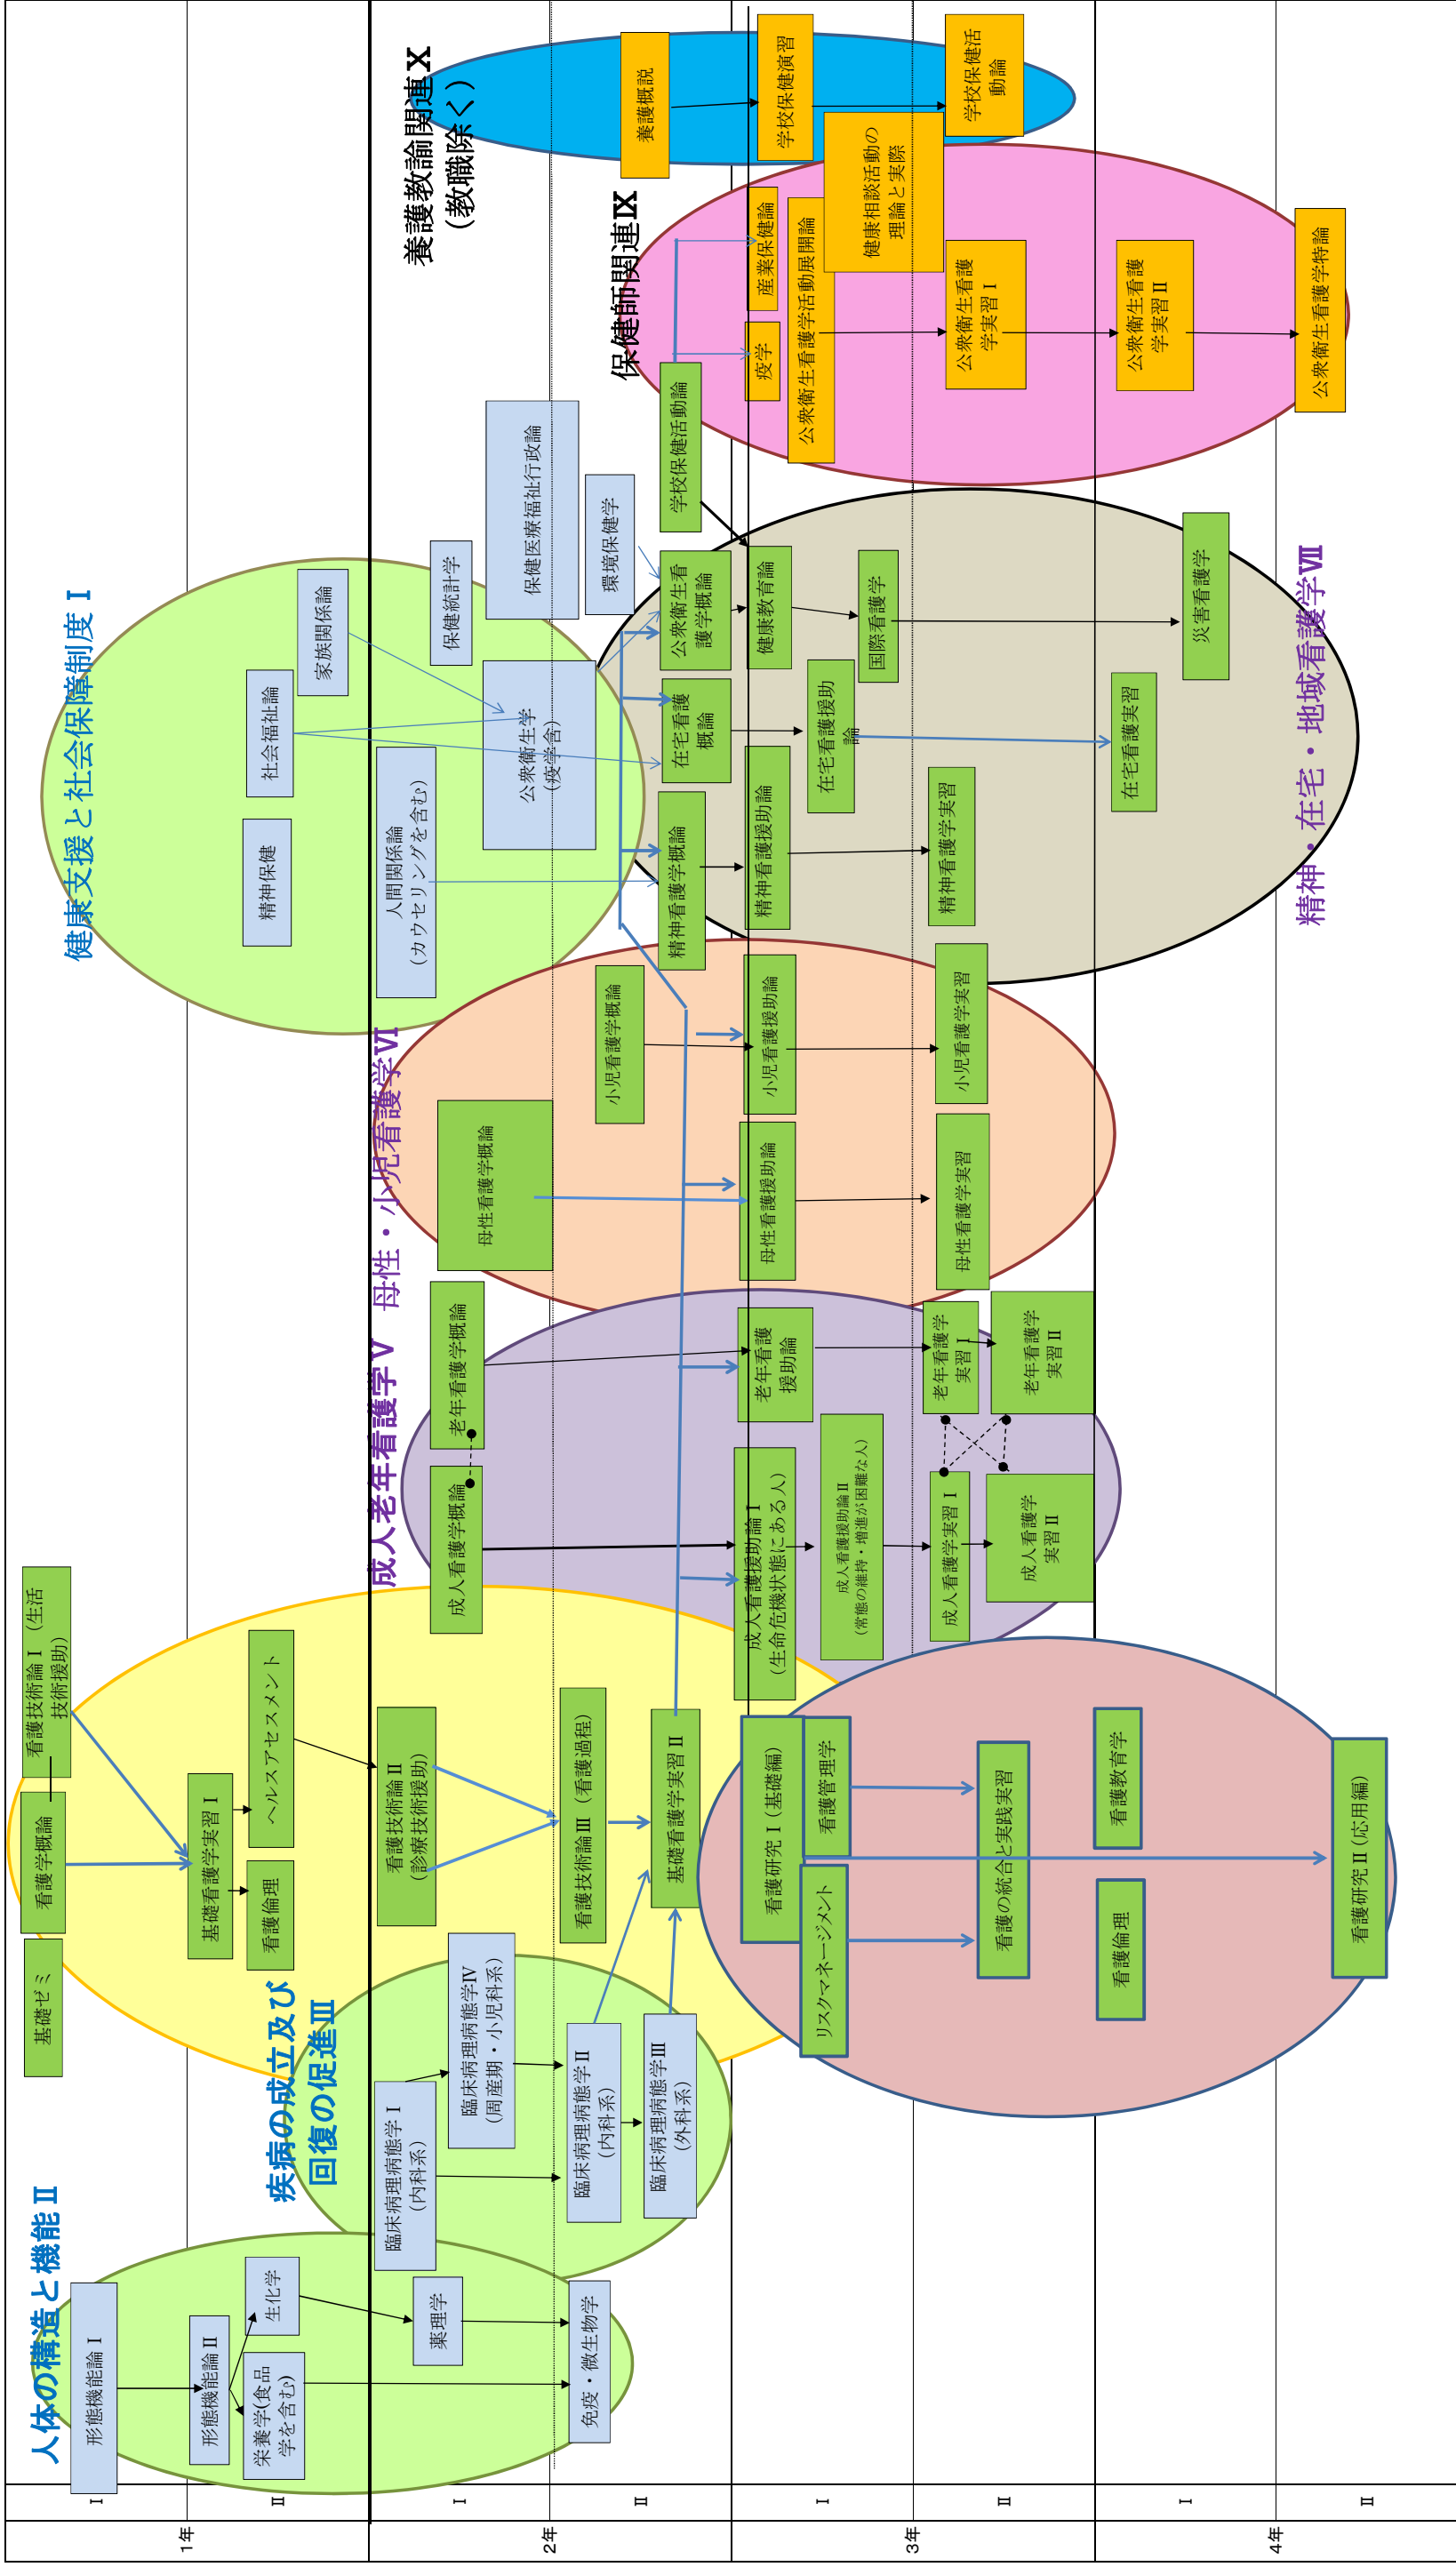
1年
Ⅰ
Ⅱ
2年
Ⅰ
Ⅱ
3年
Ⅰ
Ⅱ
4年
Ⅰ
Ⅱ

人体の構造と機能 Ⅱ
形態機能論 Ⅰ
形態機能論 Ⅱ
栄養学(食品学を含む)
生化学
薬理学
免疫・微生物学

疾病の成立及び回復の促進 Ⅲ
臨床病理病態学 Ⅰ（内科系）
臨床病理病態学Ⅳ（周産期・小児科系）
臨床病理病態学 Ⅱ（内科系）
臨床病理病態学Ⅲ（外科系）

基礎ゼミ
看護学概論
看護技術論 Ⅰ（生活技術援助）
基礎看護学実習 Ⅰ
看護倫理
ヘルスアセスメント
看護技術論 Ⅱ（診療技術援助）
看護技術論 Ⅲ（看護過程）
基礎看護学実習 Ⅱ

健康支援と社会保障制度 Ⅰ
精神保健
社会福祉論
家族関係論
人間関係論（カウンセリングを含む）
保健統計学
公衆衛生学（疫学含）
保健医療福祉行政論
環境保健学

成人老年看護学Ⅴ
成人看護学概論
老年看護学概論
成人看護援助論 Ⅰ（生命危機状態にある人）
成人看護援助論 Ⅱ（常態の維持・増進が困難な人）
老年看護援助論
成人看護学実習 Ⅰ
成人看護学実習 Ⅱ
老年看護学実習 Ⅰ
老年看護学実習 Ⅱ

母性・小児看護学Ⅵ
母性看護学概論
母性看護援助論
母性看護学実習
小児看護学概論
小児看護援助論
小児看護学実習

精神・在宅・地域看護学Ⅶ
精神看護学概論
精神看護援助論
精神看護学実習
在宅看護概論
在宅看護援助論
在宅看護実習
公衆衛生看護学概論
健康教育論
国際看護学
災害看護学

保健師関連Ⅸ
学校保健活動論
疫学
産業保健論
公衆衛生看護学活動展開論
健康相談活動の理論と実際
公衆衛生看護学実習 Ⅰ
公衆衛生看護学実習 Ⅱ
公衆衛生看護学特論

養護教諭関連Ⅹ（教職除く）
養護概説
学校保健演習
学校保健活動論

看護研究 Ⅰ（基礎編）
看護管理学
リスクマネージメント
看護の統合と実践実習
看護教育学
看護倫理
看護研究 Ⅱ（応用編）